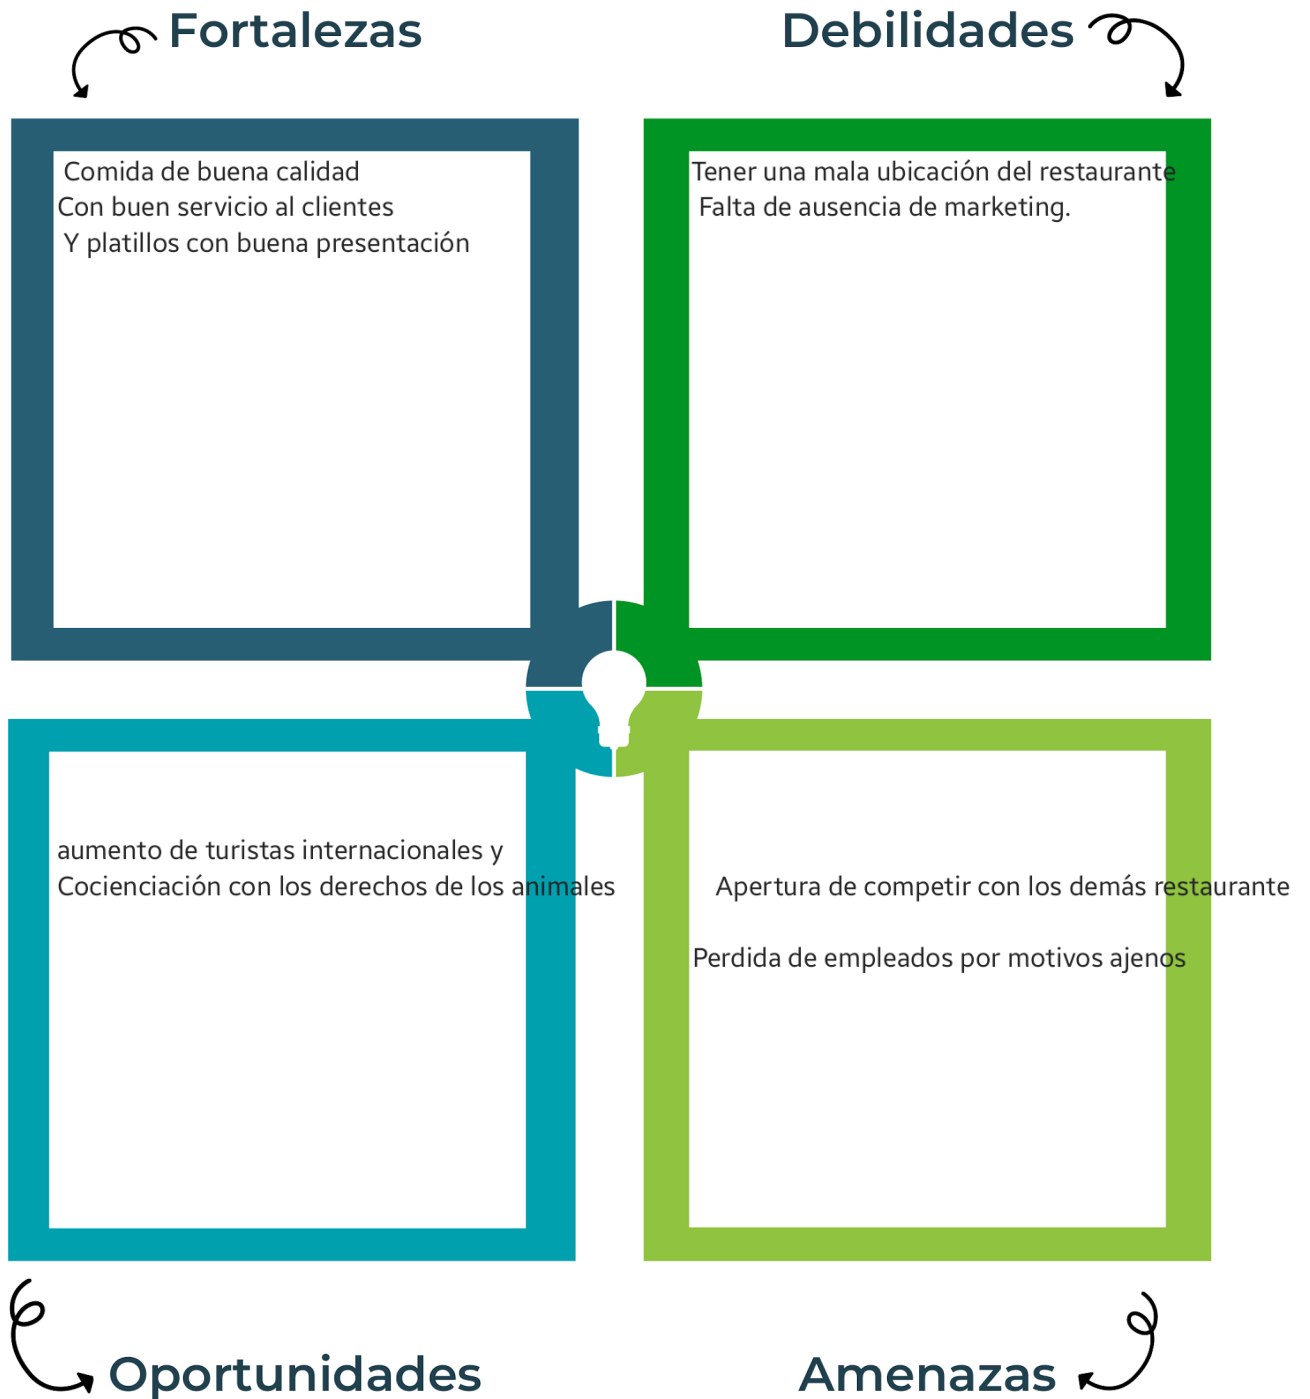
Fortalezas

Comida de buena calidad
Con buen servicio al clientes
Y platillos con buena presentación

Debilidades

Tener una mala ubicación del restaurante
Falta de ausencia de marketing.

aumento de turistas internacionales y
Cocienciación con los derechos de los animales

Apertura de competir con los demás restaurante

Perdida de empleados por motivos ajenos

Oportunidades

Amenazas